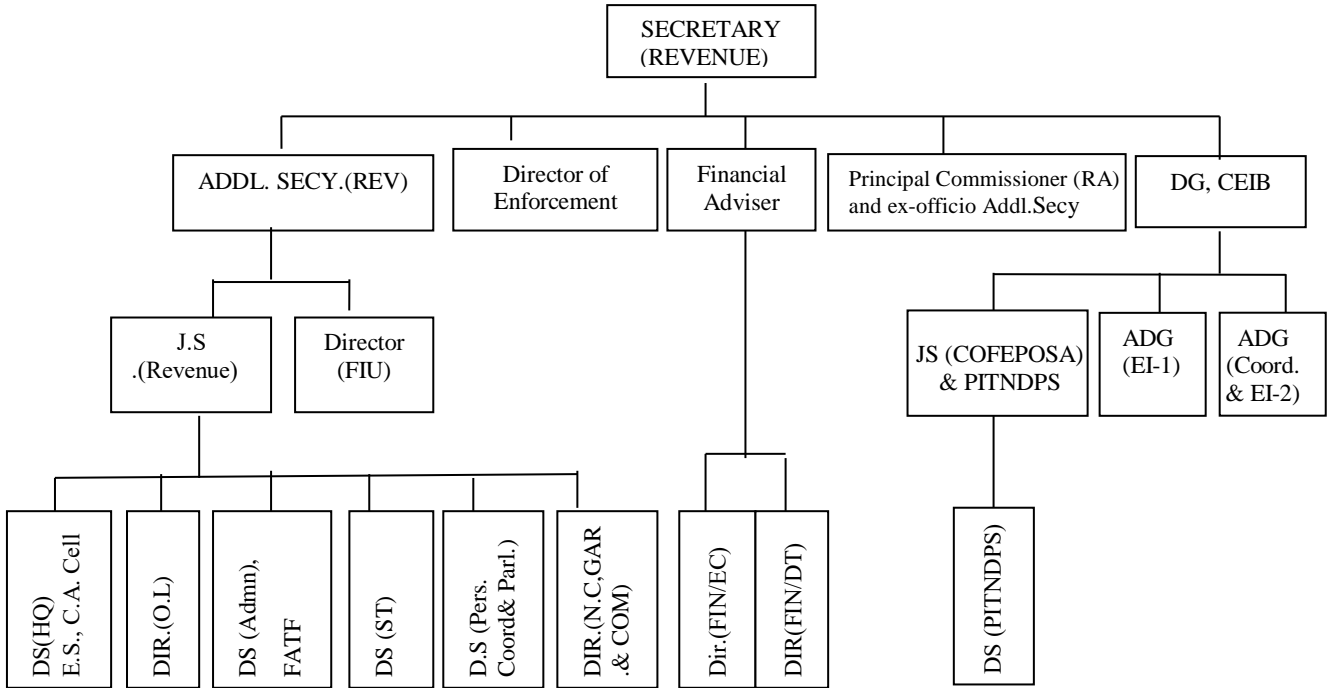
SECRETARY (REVENUE)

ADDL. SECY.(REV)

Director of Enforcement

Financial Adviser

Principal Commissioner (RA) and ex-officio Addl.Secy

DG, CEIB

J.S .(Revenue)

Director (FIU)

JS (COFEPOSA) & PITNDPS

ADG (EI-1)

ADG (Coord. & EI-2)

DS(HQ) E.S., C.A. Cell

DIR.(O.L)

DS (Admn), FATF

DS (ST)

D.S (Pers. Coord& Parl.)

DIR.(N.C,GAR .& COM)

Dir.(FIN/EC)

DIR(FIN/DT)

DS (PITNDPS)